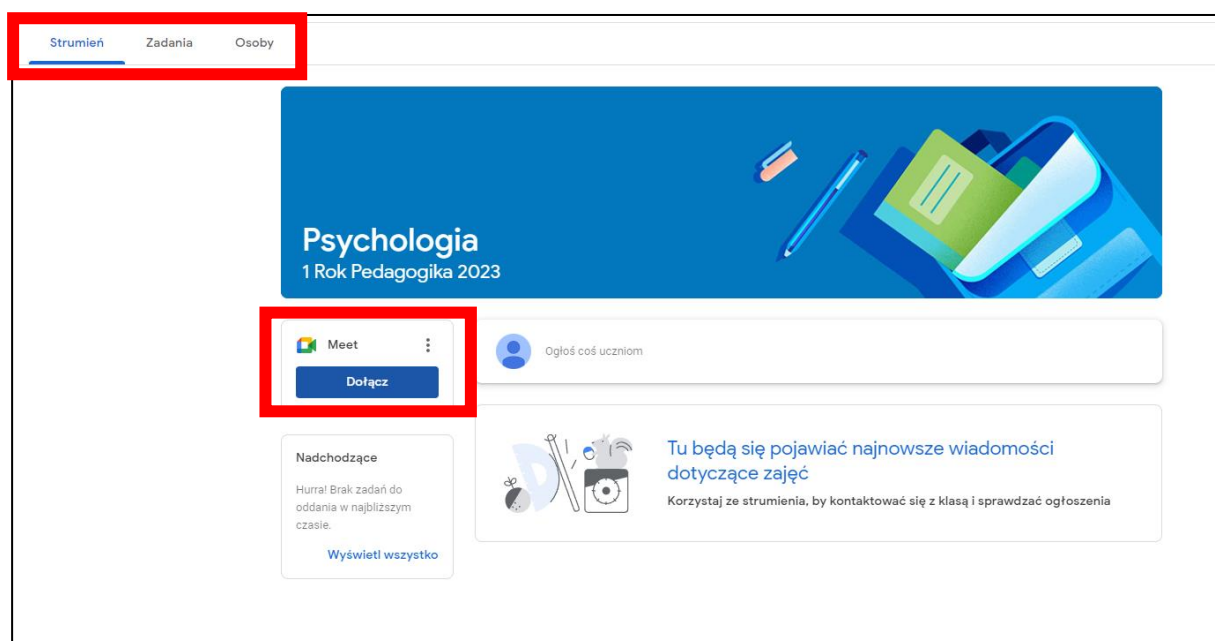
Strumień Zadania Osoby

Psychologia
1 Rok Pedagogika 2023

Meet
Dołącz

Ogłoś coś uczniom

Nadchodzące
Hurra! Brak zadań do oddania w najbliższym czasie.
Wyświetl wszystko

Tu będą się pojawiać najnowsze wiadomości dotyczące zajęć
Korzystaj ze strumienia, by kontaktować się z klasą i sprawdzać ogłoszenia